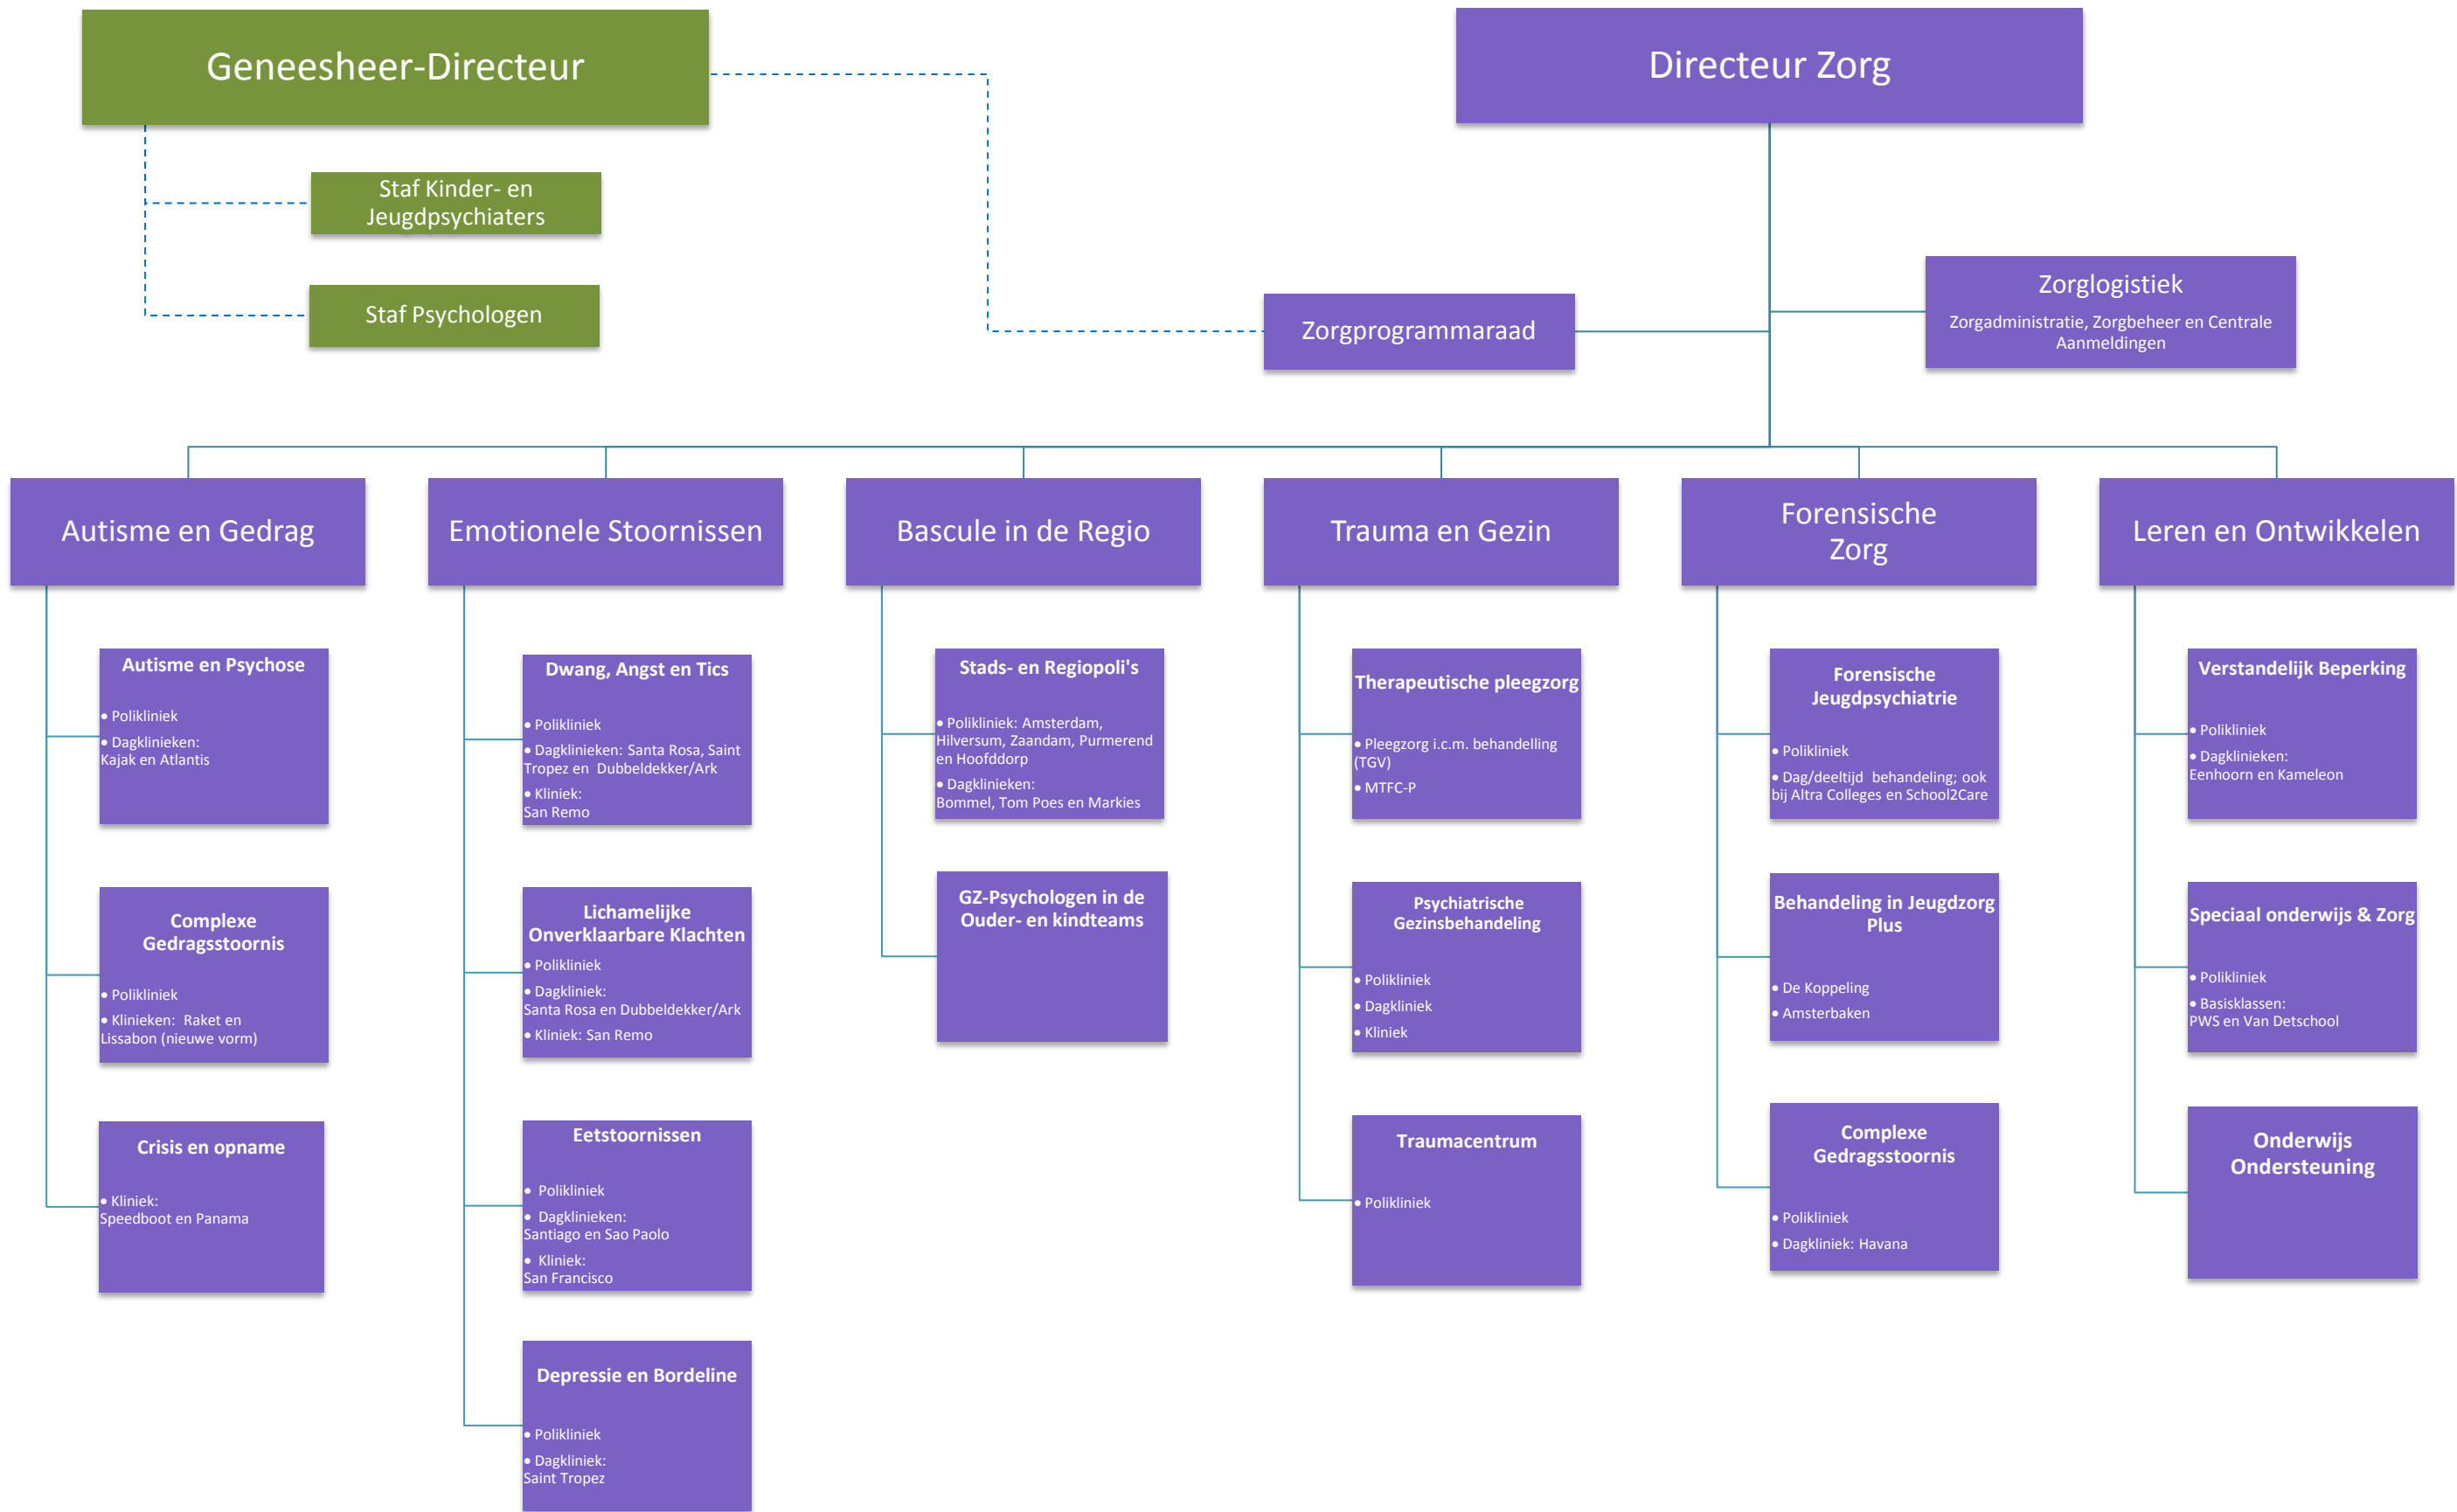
Geneesheer-Directeur

Staf Kinder- en Jeugdpsychiaters

Staf Psychologen

Directeur Zorg

Zorgprogrammaraad

Zorglogistiek
Zorgadministratie, Zorgbeheer en Centrale Aanmeldingen

Autisme en Gedrag

Autisme en Psychose
• Polikliniek
• Dagklinieken: Kajak en Atlantis

Complexe Gedragsstoornis
• Polikliniek
• Klinieken: Raket en Lissabon (nieuwe vorm)

Crisis en opname
• Kliniek: Speedboot en Panama

Emotionele Stoornissen

Dwang, Angst en Tics
• Polikliniek
• Dagklinieken: Santa Rosa, Saint Tropez en Dubbeldekker/Ark
• Kliniek: San Remo

Lichamelijke Onverklaarbare Klachten
• Polikliniek
• Dagkliniek: Santa Rosa en Dubbeldekker/Ark
• Kliniek: San Remo

Eetstoornissen
• Polikliniek
• Dagklinieken: Santiago en Sao Paolo
• Kliniek: San Francisco

Depressie en Bordeline
• Polikliniek
• Dagkliniek: Saint Tropez

Bascule in de Regio

Stads- en Regiopoli's
• Polikliniek: Amsterdam, Hilversum, Zaandam, Purmerend en Hoofddorp
• Dagklinieken: Bommel, Tom Poes en Markies

GZ-Psychologen in de Ouder- en kindteams

Trauma en Gezin

Therapeutische pleegzorg
• Pleegzorg i.c.m. behandeling (TGV)
• MTFC-P

Psychiatrische Gezinsbehandeling
• Polikliniek
• Dagkliniek
• Kliniek

Traumacentrum
• Polikliniek

Forensische Zorg

Forensische Jeugdpsychiatrie
• Polikliniek
• Dag/deeltijd behandeling; ook bij Altra Colleges en School2Care

Behandeling in Jeugdzorg Plus
• De Koppeling
• Amsterbaken

Complexe Gedragsstoornis
• Polikliniek
• Dagkliniek: Havana

Leren en Ontwikkelen

Verstandelijk Beperking
• Polikliniek
• Dagklinieken: Eenhoorn en Kameleon

Speciaal onderwijs & Zorg
• Polikliniek
• Basisklassen: PWS en Van Detschool

Onderwijs Ondersteuning